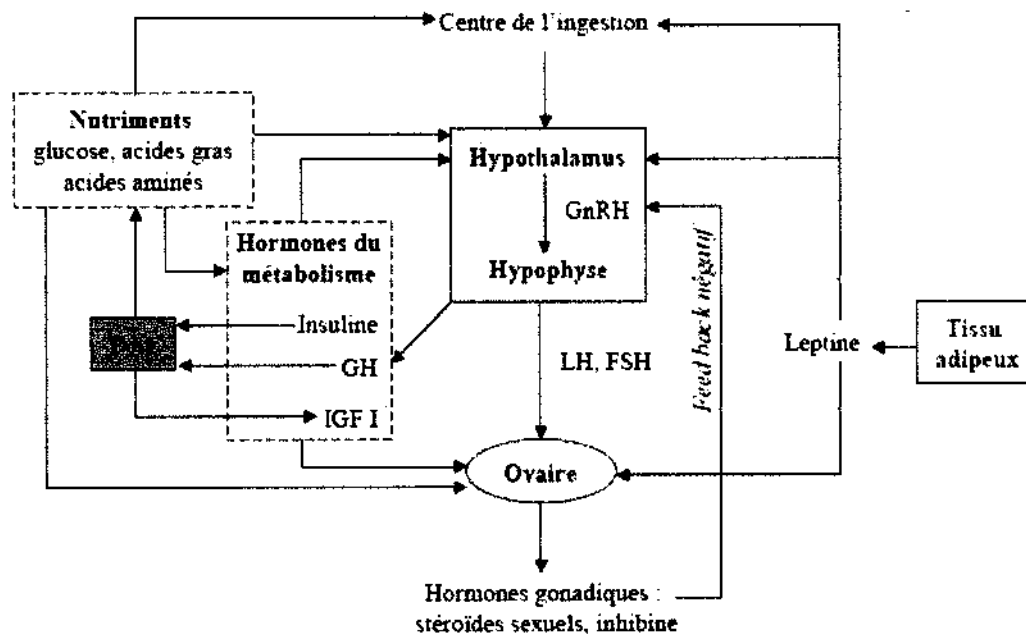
Centre de l'ingestion

Nutriments
glucose, acides gras
acides aminés

Hypothalamus

GnRH

Hypophyse

Hormones du
métabolisme

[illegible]

Insuline

GH

IGF I

LH, FSH

Feed back négatif

Leptine

Tissu
adipeux

Ovaire

Hormones gonadiques :
stéroïdes sexuels, inhibine